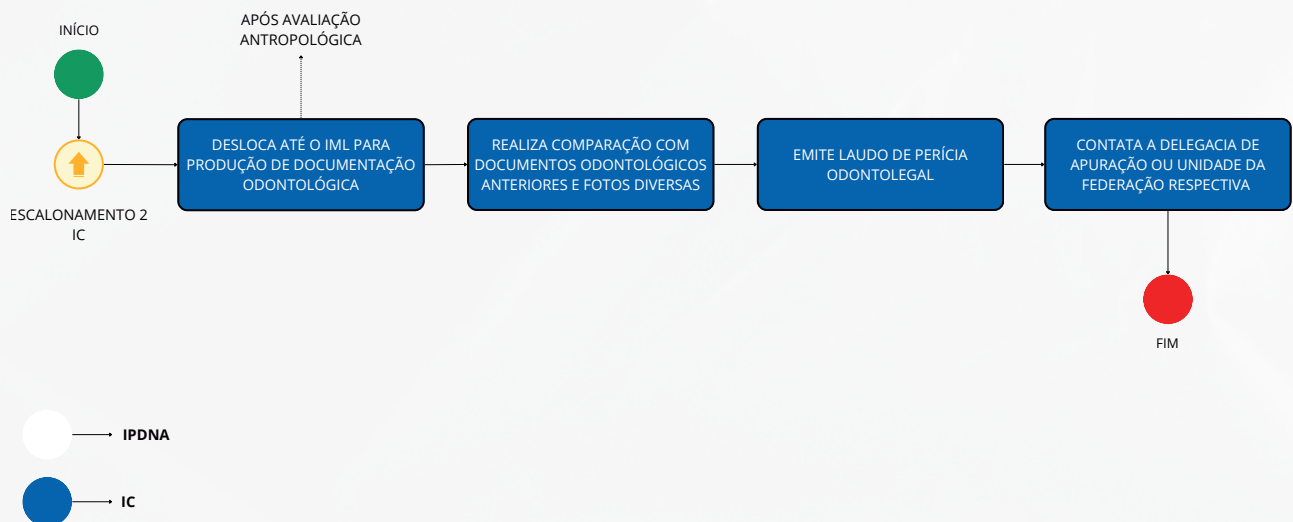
INÍCIO

ESCALONAMENTO 2 IC

APÓS AVALIAÇÃO ANTROPOLÓGICA

DESLOCA ATÉ O IML PARA PRODUÇÃO DE DOCUMENTAÇÃO ODONTOLÓGICA

REALIZA COMPARAÇÃO COM DOCUMENTOS ODONTOLÓGICOS ANTERIORES E FOTOS DIVERSAS

EMITE LAUDO DE PERÍCIA ODONTOLEGAL

CONTATA A DELEGACIA DE APURAÇÃO OU UNIDADE DA FEDERAÇÃO RESPECTIVA

FIM

IPDNA

IC